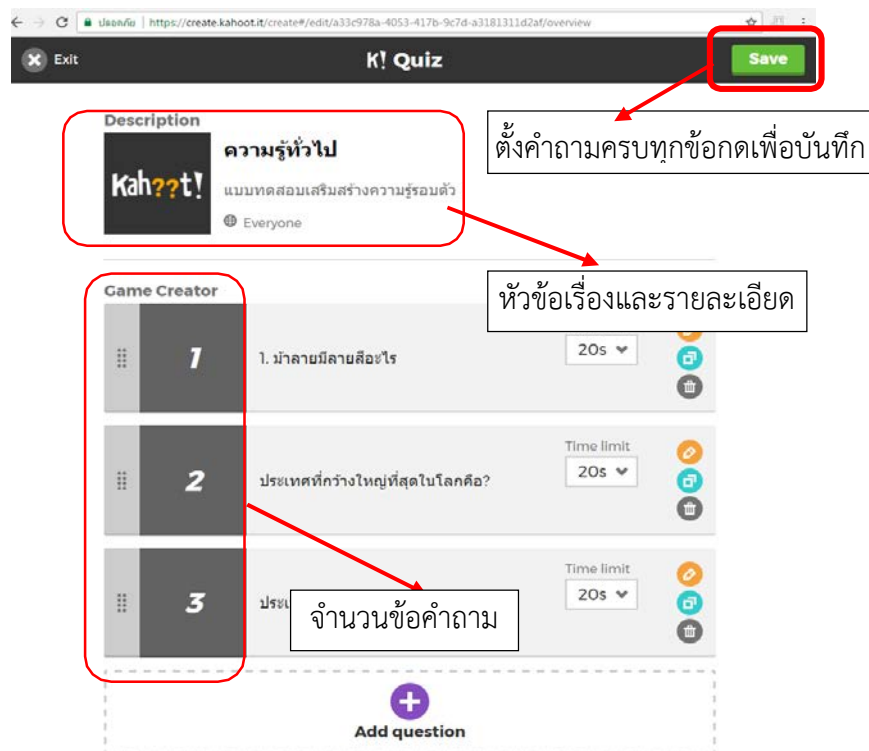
ปลอดภัย | https://create.kahoot.it/create#/edit/a33c978a-4053-417b-9c7d-a3181311d2af/overview

Exit

K! Quiz

Save

ตั้งคำถามครบทุกข้อกดเพื่อบันทึก

Description

Kah??t!

ความรู้ทั่วไป

แบบทดสอบเสริมสร้างความรู้รอบตัว

Everyone

หัวข้อเรื่องและรายละเอียด

Game Creator

1

1. ม้าลายมีลายสีอะไร

20s

2

ประเทศที่กว้างใหญ่ที่สุดในโลกคือ?

Time limit

20s

3

ประเ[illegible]

จำนวนข้อคำถาม

Time limit

20s

Add question